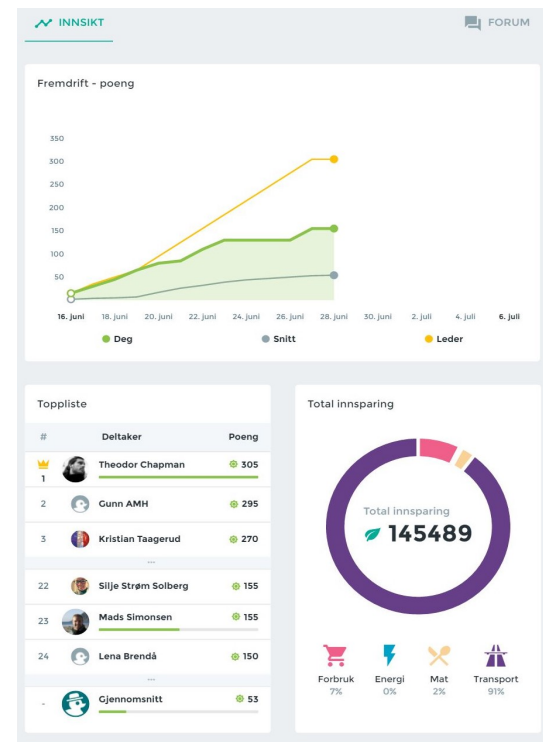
INNSIKT

FORUM

Fremdrift - poeng

350
300
250
200
150
100
50

16. juni 18. juni 20. juni 22. juni 24. juni 26. juni 28. juni 30. juni 2. juli 4. juli 6. juli

Deg Snitt Leder

Toppliste

| # | Deltaker | Poeng |
|---|---|---|
| 1 | Theodor Chapman | 305 |
| 2 | Gunn AMH | 295 |
| 3 | Kristian Taagerud | 270 |
| ... | | |
| 22 | Silje Strøm Solberg | 155 |
| 23 | Mads Simonsen | 155 |
| 24 | Lena Brendå | 150 |
| ... | | |
| - | Gjennomsnitt | 53 |

Total innsparing

Total innsparing
145489

Forbruk 7%
Energi 0%
Mat 2%
Transport 91%